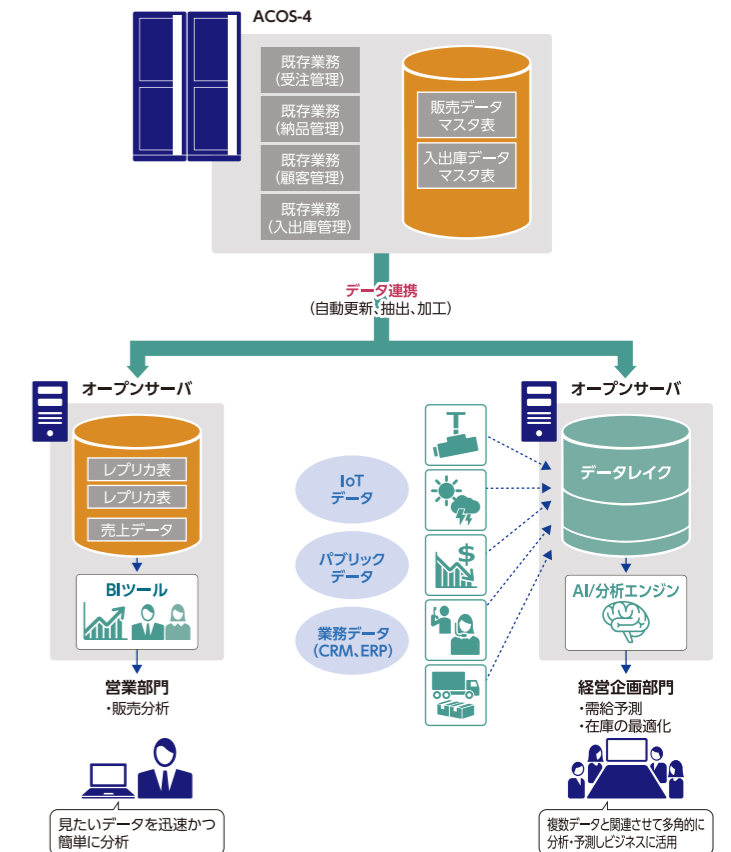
ACOS-4

既存業務
(受注管理)

既存業務
(納品管理)

既存業務
(顧客管理)

既存業務
(入出庫管理)

販売データ
マスタ表

入出庫データ
マスタ表

データ連携
(自動更新、抽出、加工)

オープンサーバ

レプリカ表

レプリカ表

売上データ

BIツール

営業部門
・販売分析

見たいデータを迅速かつ
簡単に分析

IoT
データ

パブリック
データ

業務データ
(CRM、ERP)

オープンサーバ

データレイク

AI/分析エンジン

経営企画部門
・需給予測
・在庫の最適化

複数データと関連させて多角的に
分析・予測しビジネスに活用